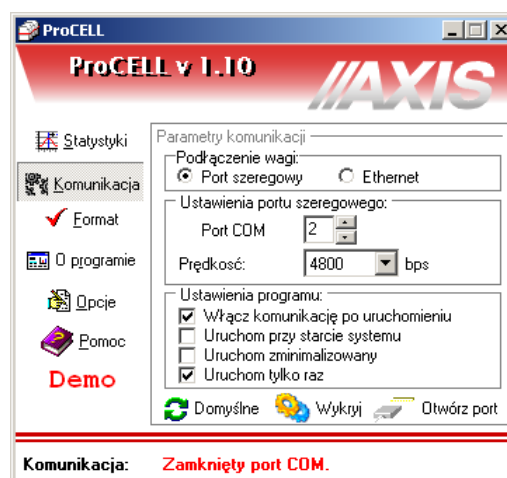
ProCELL

ProCELL v 1.10

AXIS

Statystyki

Komunikacja

Format

O programie

Opcje

Pomoc

Demo

Parametry komunikacji

Podłączenie wagi:

Port szeregowy

Ethernet

Ustawienia portu szeregowego:

Port COM 2

Prędkość: 4800 bps

Ustawienia programu:

Włącz komunikację po uruchomieniu

Uruchom przy starcie systemu

Uruchom zminimalizowany

Uruchom tylko raz

Domyślne

Wykryj

Otwórz port

Komunikacja: Zamknięty port COM.